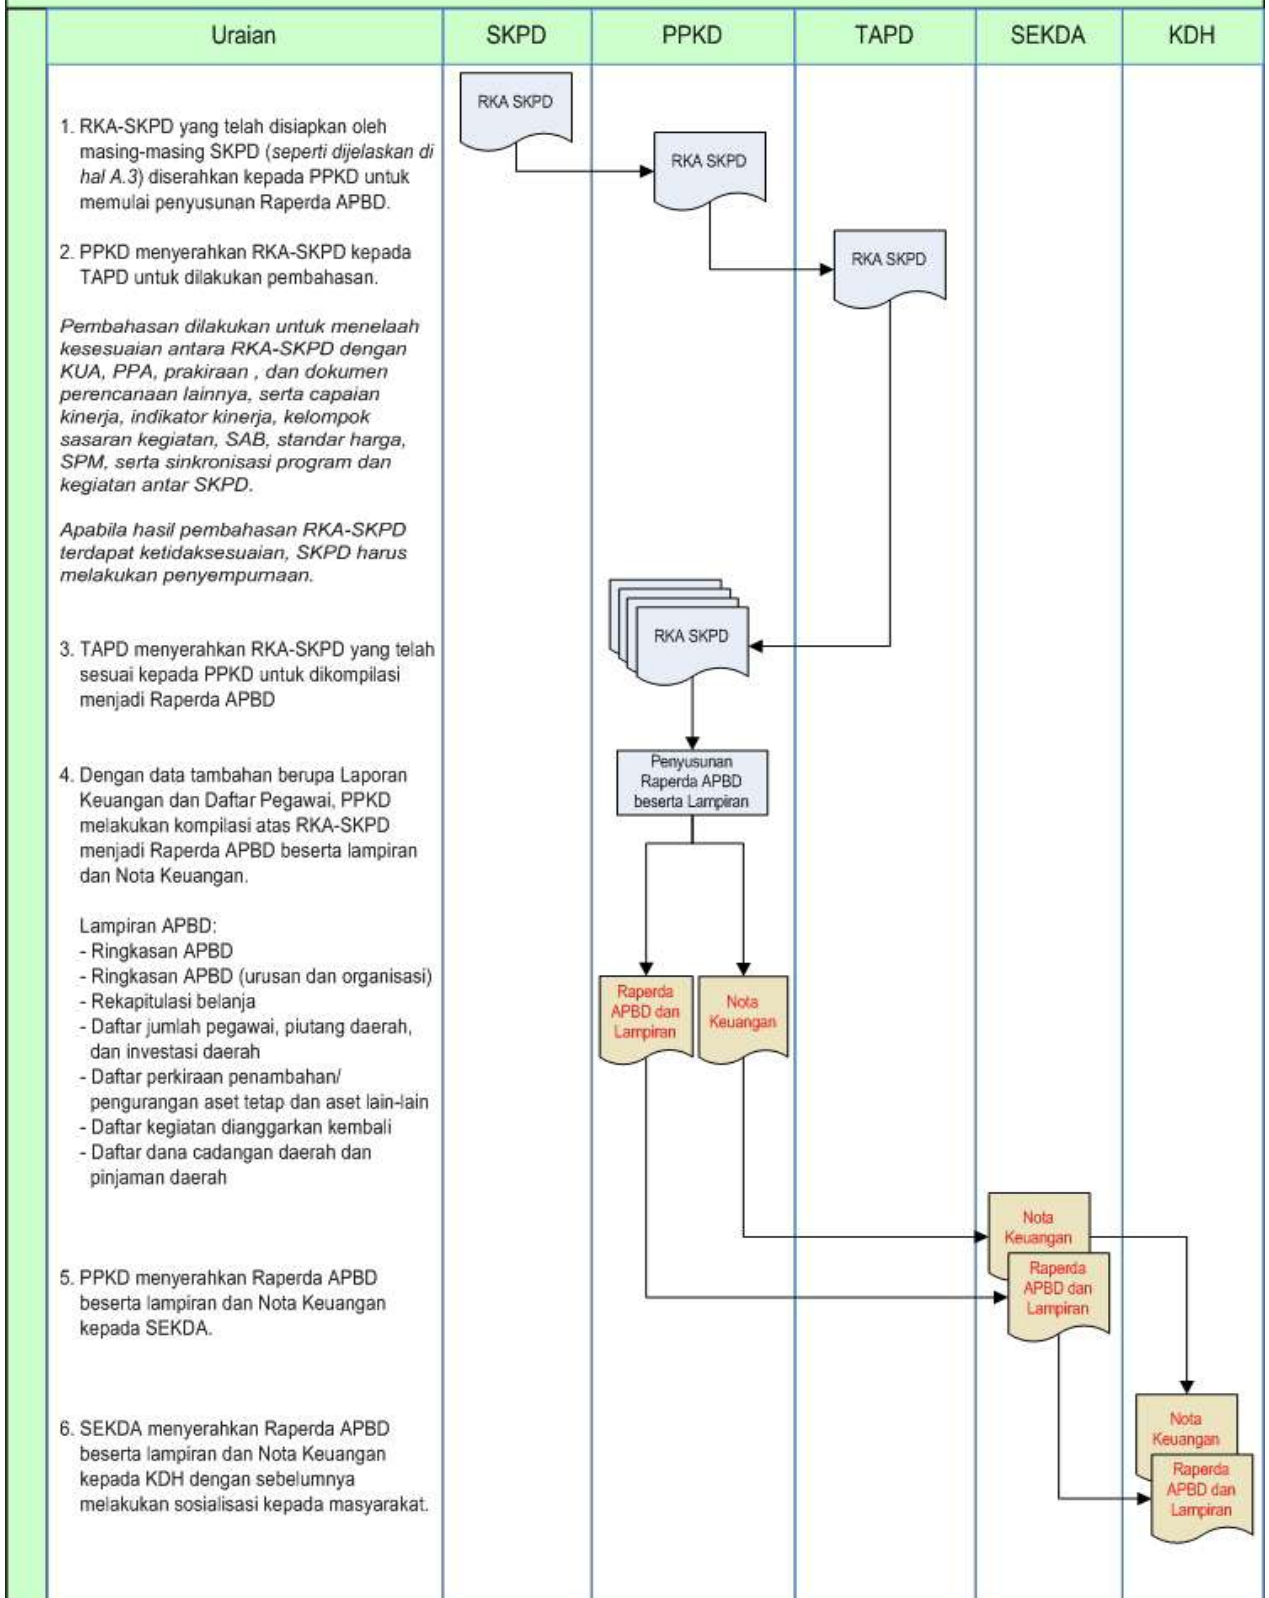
| Uraian | SKPD | PPKD | TAPD | SEKDA | KDH |
|---|---|---|---|---|---|

1. RKA-SKPD yang telah disiapkan oleh masing-masing SKPD (seperti dijelaskan di hal A.3) diserahkan kepada PPKD untuk memulai penyusunan Raperda APBD.

2. PPKD menyerahkan RKA-SKPD kepada TAPD untuk dilakukan pembahasan.

Pembahasan dilakukan untuk menelaah kesesuaian antara RKA-SKPD dengan KUA, PPA, prakiraan , dan dokumen perencanaan lainnya, serta capaian kinerja, indikator kinerja, kelompok sasaran kegiatan, SAB, standar harga, SPM, serta sinkronisasi program dan kegiatan antar SKPD.

Apabila hasil pembahasan RKA-SKPD terdapat ketidaksesuaian, SKPD harus melakukan penyempurnaan.

3. TAPD menyerahkan RKA-SKPD yang telah sesuai kepada PPKD untuk dikompilasi menjadi Raperda APBD

4. Dengan data tambahan berupa Laporan Keuangan dan Daftar Pegawai, PPKD melakukan kompilasi atas RKA-SKPD menjadi Raperda APBD beserta lampiran dan Nota Keuangan.

Lampiran APBD:
- Ringkasan APBD
- Ringkasan APBD (urusan dan organisasi)
- Rekapitulasi belanja
- Daftar jumlah pegawai, piutang daerah, dan investasi daerah
- Daftar perkiraan penambahan/ pengurangan aset tetap dan aset lain-lain
- Daftar kegiatan dianggarkan kembali
- Daftar dana cadangan daerah dan pinjaman daerah

5. PPKD menyerahkan Raperda APBD beserta lampiran dan Nota Keuangan kepada SEKDA.

6. SEKDA menyerahkan Raperda APBD beserta lampiran dan Nota Keuangan kepada KDH dengan sebelumnya melakukan sosialisasi kepada masyarakat.

RKA SKPD

RKA SKPD

RKA SKPD

RKA SKPD

Penyusunan Raperda APBD beserta Lampiran

Raperda APBD dan Lampiran

Nota Keuangan

Nota Keuangan

Raperda APBD dan Lampiran

Nota Keuangan

Raperda APBD dan Lampiran